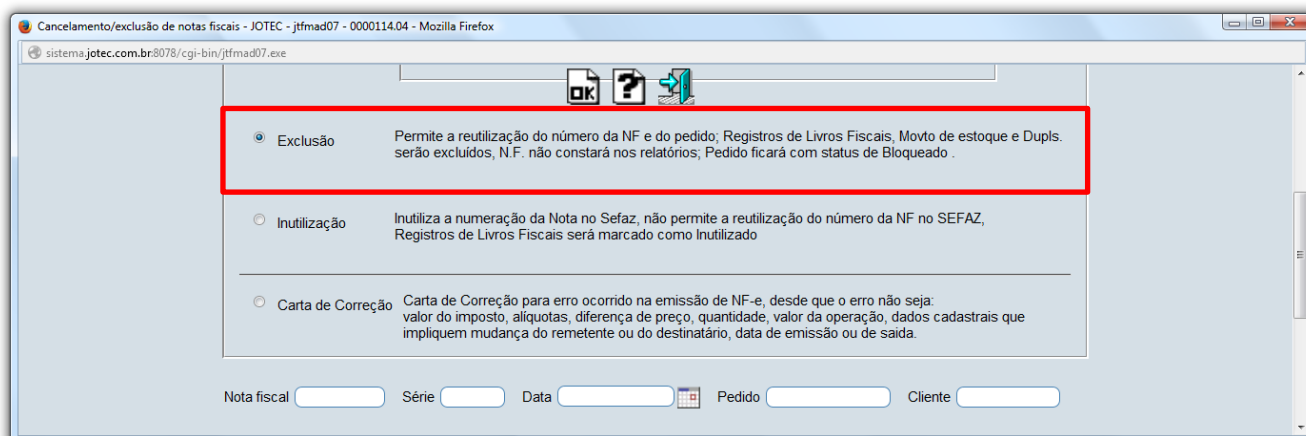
Cancelamento/exclusão de notas fiscais - JOTEC - jtfmad07 - 0000114.04 - Mozilla Firefox

sistema.jotec.com.br:8078/cgi-bin/jtfmad07.exe

OK ?

Exclusão Permite a reutilização do número da NF e do pedido; Registros de Livros Fiscais, Movto de estoque e Dupls. serão excluídos, N.F. não constará nos relatórios; Pedido ficará com status de Bloqueado .

Inutilização Inutiliza a numeração da Nota no Sefaz, não permite a reutilização do número da NF no SEFAZ, Registros de Livros Fiscais será marcado como Inutilizado

Carta de Correção Carta de Correção para erro ocorrido na emissão de NF-e, desde que o erro não seja: valor do imposto, alíquotas, diferença de preço, quantidade, valor da operação, dados cadastrais que impliquem mudança do remetente ou do destinatário, data de emissão ou de saida.

Nota fiscal Série Data Pedido Cliente